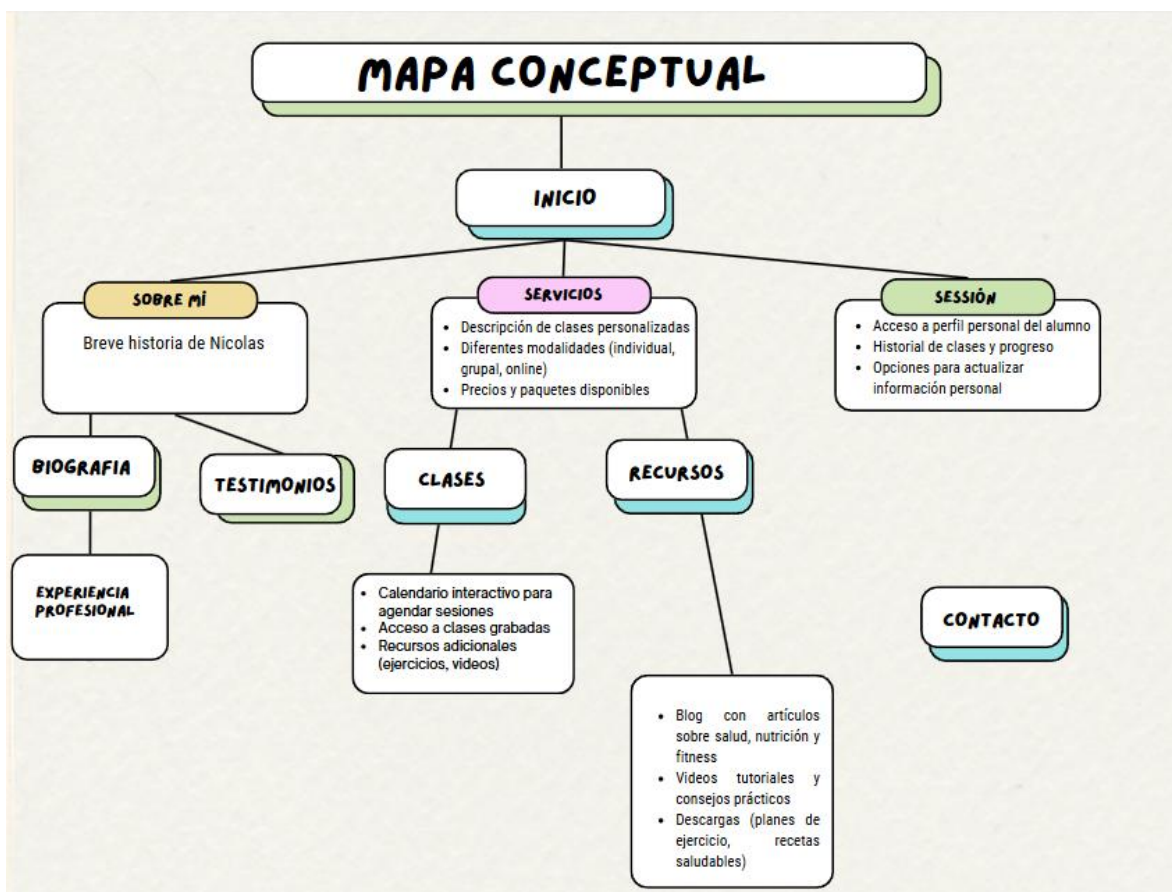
MAPA CONCEPTUAL

INICIO

SOBRE MÍ

Breve historia de Nicolas

SERVICIOS

- Descripción de clases personalizadas
- Diferentes modalidades (individual, grupal, online)
- Precios y paquetes disponibles

SESSIÓN

- Acceso a perfil personal del alumno
- Historial de clases y progreso
- Opciones para actualizar información personal

BIOGRAFIA

TESTIMONIOS

CLASES

RECURSOS

EXPERIENCIA PROFESIONAL

- Calendario interactivo para agendar sesiones
- Acceso a clases grabadas
- Recursos adicionales (ejercicios, videos)

CONTACTO

- Blog con artículos sobre salud, nutrición y fitness
- Videos tutoriales y consejos prácticos
- Descargas (planes de ejercicio, recetas saludables)